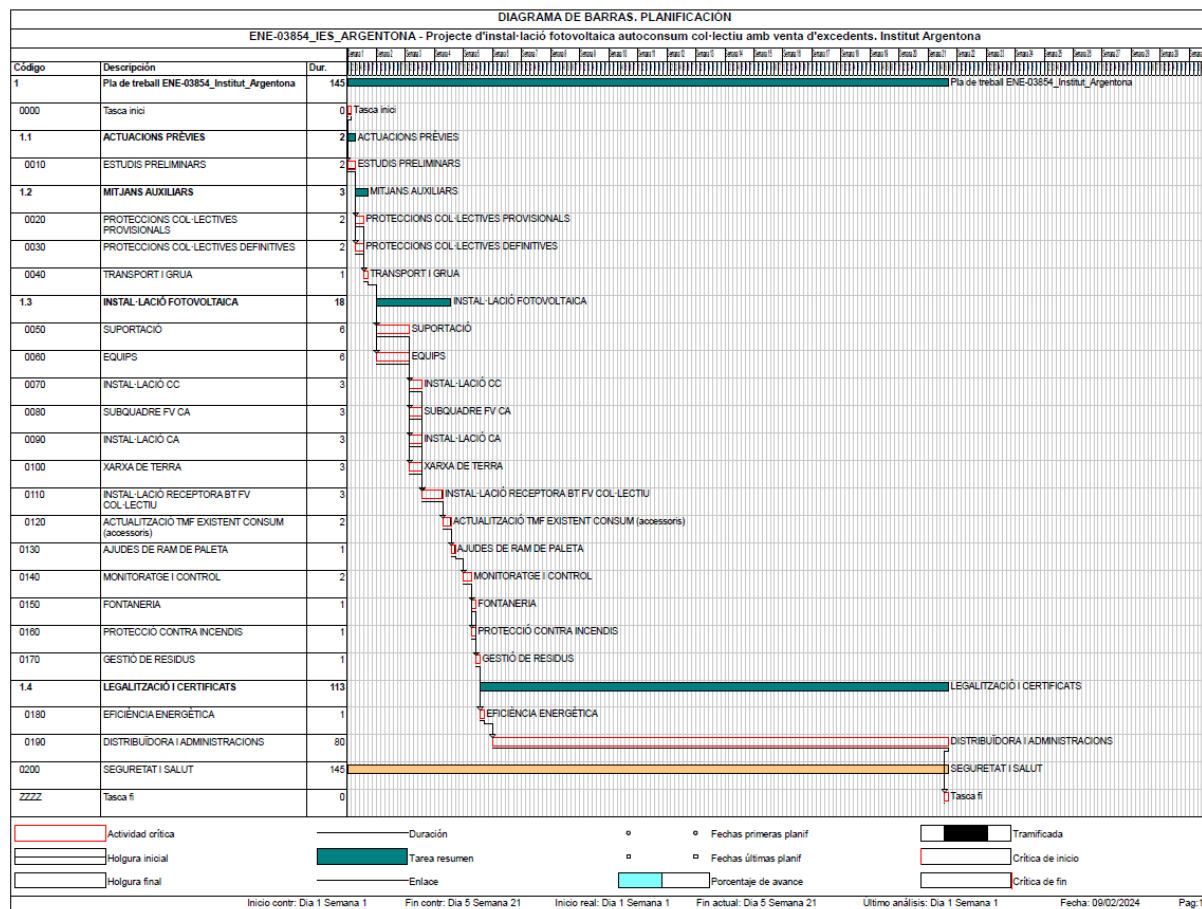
DIAGRAMA DE BARRAS. PLANIFICACIÓN

ENE-03854_IES_ARGENTONA - Projecte d'instal·lació fotovoltaica autoconsum col·lectiu amb venta d'excedents. Institut Argentona

| Código | Descripción | Dur. |
|---|---|---|
| 1 | Pla de treball ENE-03854_Institut_Argentona | 145 |
| 0000 | Tasca inici | 0 |
| 1.1 | ACTUACIONS PRÈVIES | 2 |
| 0010 | ESTUDIS PRELIMINARS | 2 |
| 1.2 | MITJANS AUXILIARS | 3 |
| 0020 | PROTECCIONS COL·LECTIVES PROVISIONALS | 2 |
| 0030 | PROTECCIONS COL·LECTIVES DEFINITIVES | 2 |
| 0040 | TRANSPORT I GRUA | 1 |
| 1.3 | INSTAL·LACIÓ FOTOVOLTAICA | 18 |
| 0050 | SUPORTACIÓ | 6 |
| 0060 | EQUIPS | 6 |
| 0070 | INSTAL·LACIÓ CC | 3 |
| 0080 | SUBQUADRE FV CA | 3 |
| 0090 | INSTAL·LACIÓ CA | 3 |
| 0100 | XARXA DE TERRA | 3 |
| 0110 | INSTAL·LACIÓ RECEPTORA BT FV COL·LECTIU | 3 |
| 0120 | ACTUALITZACIÓ TMF EXISTENT CONSUM (accessoris) | 2 |
| 0130 | AJUDES DE RAM DE PALETA | 1 |
| 0140 | MONITORATGE I CONTROL | 2 |
| 0150 | FONTANERIA | 1 |
| 0160 | PROTECCIÓ CONTRA INCENDIS | 1 |
| 0170 | GESTIÓ DE RESIDUS | 1 |
| 1.4 | LEGALITZACIÓ I CERTIFICATS | 113 |
| 0180 | EFICIÈNCIA ENERGÈTICA | 1 |
| 0190 | DISTRIBUÏDORA I ADMINISTRACIONS | 80 |
| 0200 | SEGURETAT I SALUT | 145 |
| ZZZZ | Tasca fi | 0 |

Pla de treball ENE-03854_Institut_Argentona
Tasca inici
ACTUACIONS PRÈVIES
ESTUDIS PRELIMINARS
MITJANS AUXILIARS
PROTECCIONS COL·LECTIVES PROVISIONALS
PROTECCIONS COL·LECTIVES DEFINITIVES
TRANSPORT I GRUA
INSTAL·LACIÓ FOTOVOLTAICA
SUPORTACIÓ
EQUIPS
INSTAL·LACIÓ CC
SUBQUADRE FV CA
INSTAL·LACIÓ CA
XARXA DE TERRA
INSTAL·LACIÓ RECEPTORA BT FV COL·LECTIU
ACTUALITZACIÓ TMF EXISTENT CONSUM (accessoris)
AJUDES DE RAM DE PALETA
MONITORATGE I CONTROL
FONTANERIA
PROTECCIÓ CONTRA INCENDIS
GESTIÓ DE RESIDUS
LEGALITZACIÓ I CERTIFICATS
EFICIÈNCIA ENERGÈTICA
DISTRIBUÏDORA I ADMINISTRACIONS
SEGURETAT I SALUT
Tasca fi

Actividad crítica
Duración
Fechas primeras planif
Tramificada
Holgura inicial
Tarea resumen
Fechas últimas planif
Crítica de inicio
Holgura final
Enlace
Porcentaje de avance
Crítica de fin

Inicio contr: Dia 1 Semana 1 Fin contr: Dia 5 Semana 21 Inicio real: Dia 1 Semana 1 Fin actual: Dia 5 Semana 21 Último análisis: Dia 1 Semana 1 Fecha: 09/02/2024 Pag:1